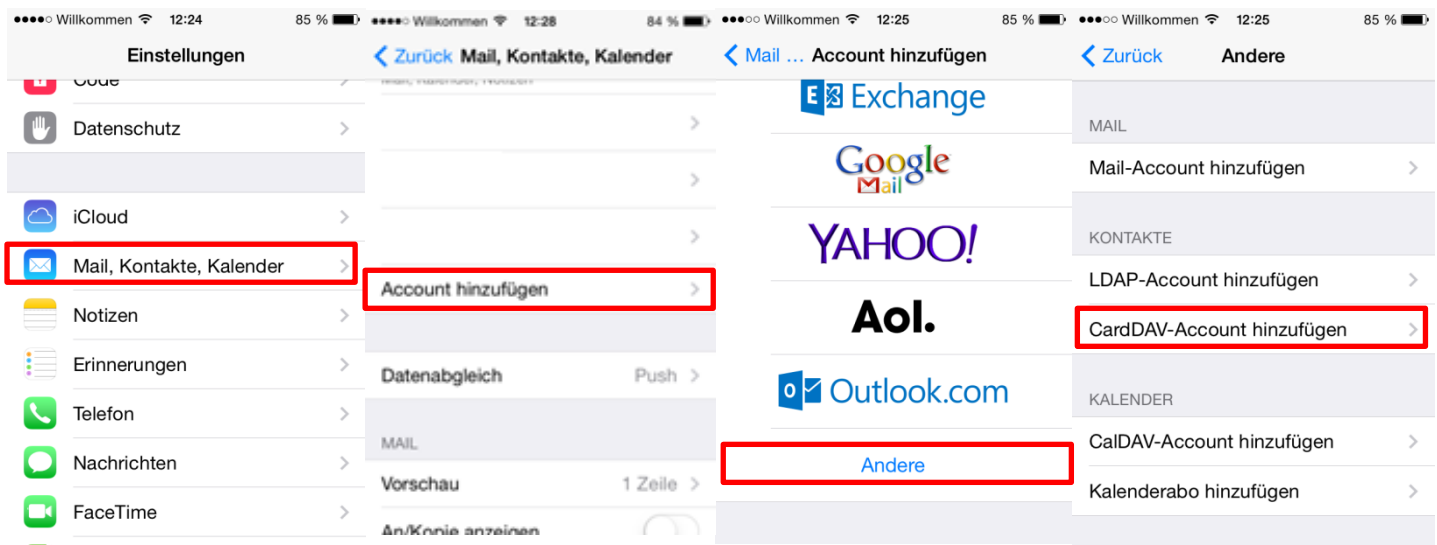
●●●●○ Willkommen 12:24 85 %

Einstellungen

Code

Datenschutz

iCloud

Mail, Kontakte, Kalender

Notizen

Erinnerungen

Telefon

Nachrichten

FaceTime

●●●●○ Willkommen 12:28 84 %

Zurück Mail, Kontakte, Kalender

Mail, Kalender, Notizen

Account hinzufügen

Datenabgleich Push

MAIL

Vorschau 1 Zeile

An/Kopie anzeigen

●●●○○ Willkommen 12:25 85 %

Mail ... Account hinzufügen

Exchange

Google Mail

YAHOO!

Aol.

Outlook.com

Andere

●●●○○ Willkommen 12:25 85 %

Zurück Andere

MAIL

Mail-Account hinzufügen

KONTAKTE

LDAP-Account hinzufügen

CardDAV-Account hinzufügen

KALENDER

CalDAV-Account hinzufügen

Kalenderabo hinzufügen